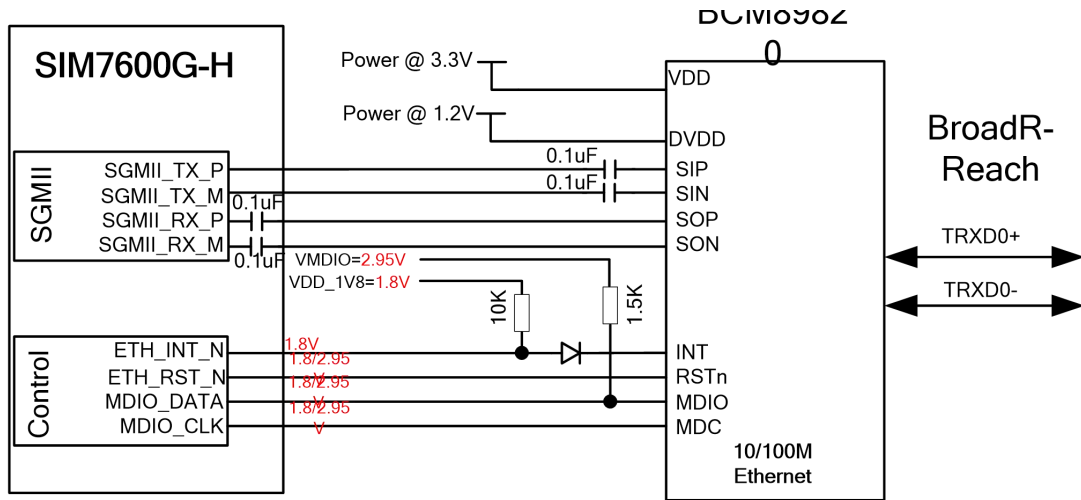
SIM7600G-H

SGMII
SGMII_TX_P
SGMII_TX_M
SGMII_RX_P
SGMII_RX_M

Control
ETH_INT_N
ETH_RST_N
MDIO_DATA
MDIO_CLK

Power @ 3.3V
Power @ 1.2V
0.1uF
0.1uF
0.1uF
0.1uF
VMDIO=2.95V
VDD_1V8=1.8V
10K
1.5K
1.8V
1.8/2.95
1.8/2.95 V
1.8/2.95 V
V

BCM8982
0
VDD
DVDD
SIP
SIN
SOP
SON
INT
RSTn
MDIO
MDC
10/100M
Ethernet

BroadR-Reach
TRXD0+
TRXD0-